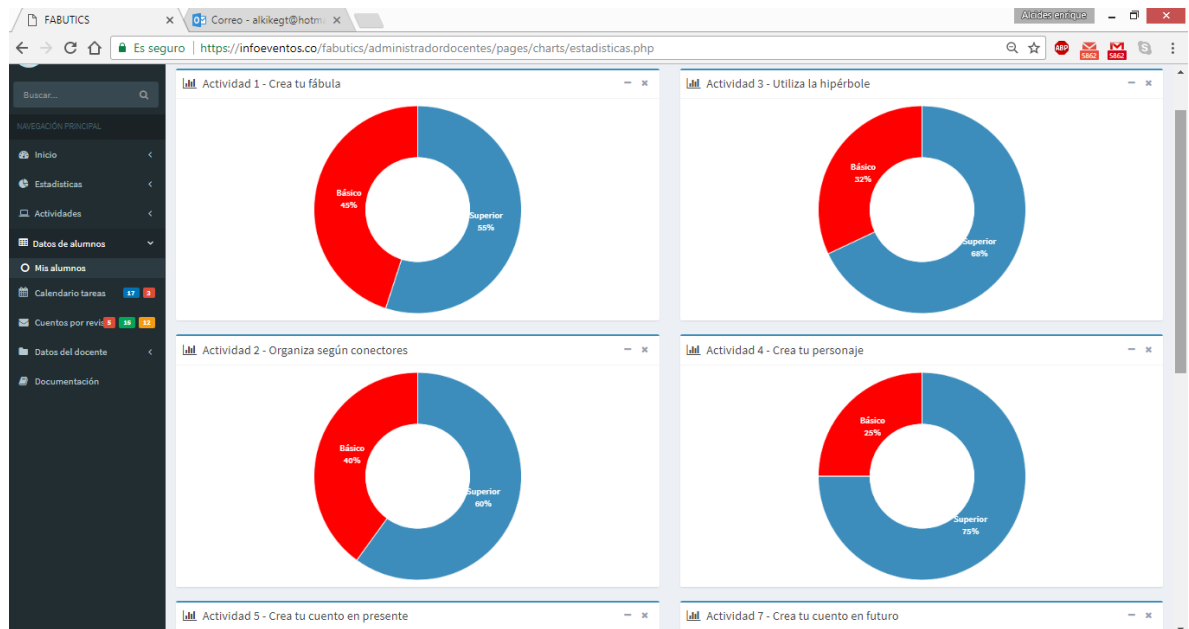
FABUTICS ×
Correo - alkikegt@hotm ×
Alcides enrique
Es seguro | https://infoeventos.co/fabutics/administradordocentes/pages/charts/estadisticas.php
ABP 5862 5862

Buscar...
NAVEGACIÓN PRINCIPAL
Inicio
Estadísticas
Actividades
Datos de alumnos
Mis alumnos
Calendario tareas 17 3
Cuentos por revis 5 16 12
Datos del docente
Documentación

Actividad 1 - Crea tu fábula
Básico 45%
Superior 55%

Actividad 3 - Utiliza la hipérbole
Básico 32%
Superior 68%

Actividad 2 - Organiza según conectores
Básico 40%
Superior 60%

Actividad 4 - Crea tu personaje
Básico 25%
Superior 75%

Actividad 5 - Crea tu cuento en presente

Actividad 7 - Crea tu cuento en futuro